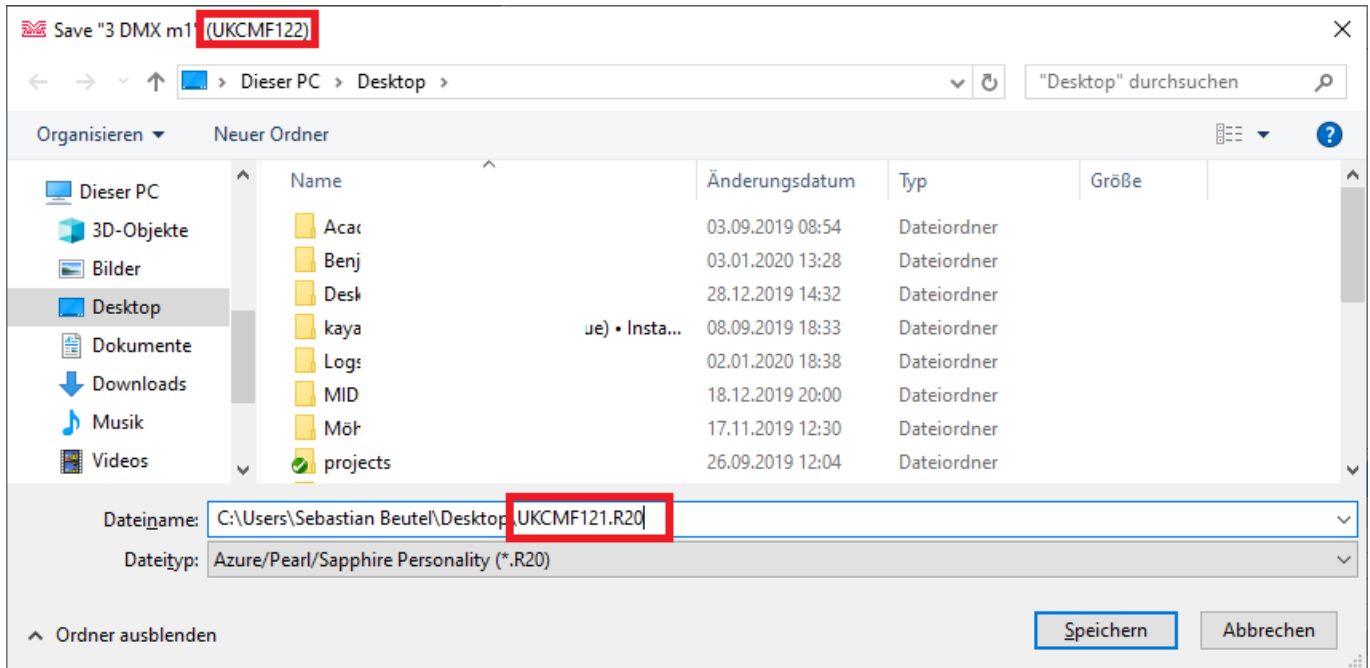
Save "3 DMX m1" (UKCMF122)

Dieser PC > Desktop >

"Desktop" durchsuchen

Organisieren ▾ Neuer Ordner

Dieser PC
3D-Objekte
Bilder
Desktop
Dokumente
Downloads
Musik
Videos

| Name | Änderungsdatum | Typ | Größe |
|---|---|---|---|
| Acad | 03.09.2019 08:54 | Dateiordner | |
| Benj | 03.01.2020 13:28 | Dateiordner | |
| Desk | 28.12.2019 14:32 | Dateiordner | |
| kaya ue) • Insta... | 08.09.2019 18:33 | Dateiordner | |
| Logs | 02.01.2020 18:38 | Dateiordner | |
| MID | 18.12.2019 20:00 | Dateiordner | |
| Möh | 17.11.2019 12:30 | Dateiordner | |
| projects | 26.09.2019 12:04 | Dateiordner | |

Dateiname: C:\Users\Sebastian Beutel\Desktop\UKCMF121.R20

Dateityp: Azure/Pearl/Sapphire Personality (*.R20)

Ordner ausblenden

Speichern Abbrechen